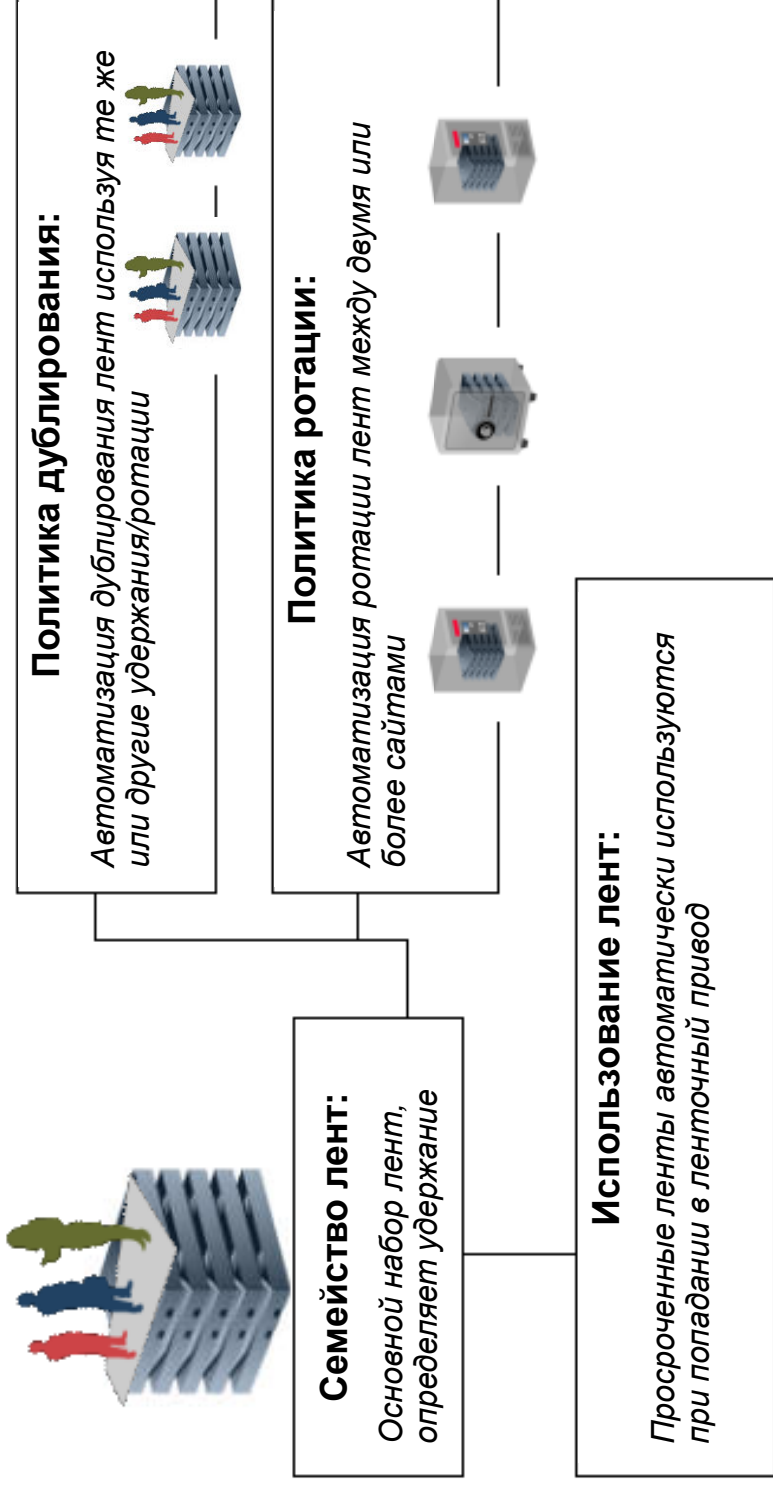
Семейство лент:

Основной набор лент, определяет удержание

Политика дублирования:

Автоматизация дублирования лент используя те же или другие удержания/ротации

Политика ротации:

Автоматизация ротации лент между двумя или более сайтами

Использование лент:

Просроченные ленты автоматически используются при попадании в ленточный привод